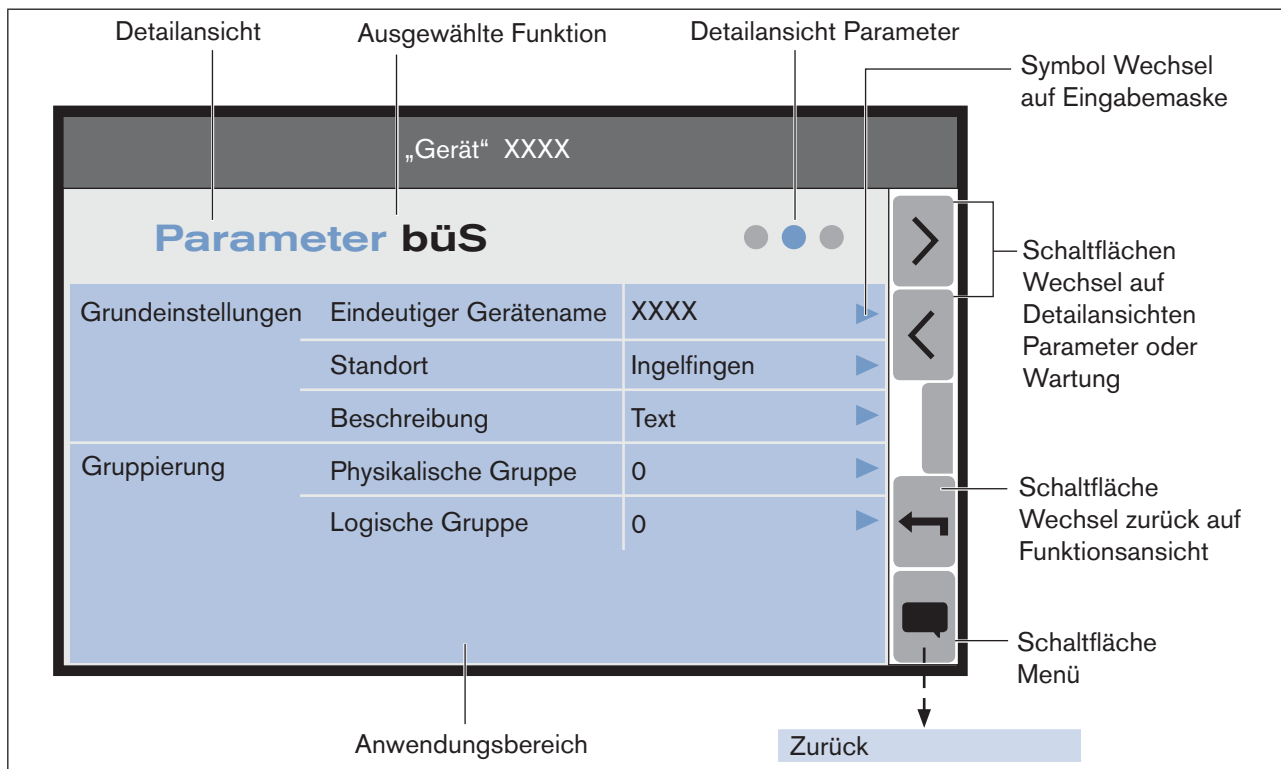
Detailansicht

Ausgewählte Funktion

Detailansicht Parameter

Symbol Wechsel auf Eingabemaske

„Gerät“ XXXX

Parameter büS

| | | |
|---|---|---|
| Grundeinstellungen | Eindeutiger Gerätename | XXXX |
| | Standort | Ingelfingen |
| | Beschreibung | Text |
| Gruppierung | Physikalische Gruppe | 0 |
| | Logische Gruppe | 0 |

Schaltflächen Wechsel auf Detailansichten Parameter oder Wartung

Schaltfläche Wechsel zurück auf Funktionsansicht

Schaltfläche Menü

Anwendungsbereich

Zurück